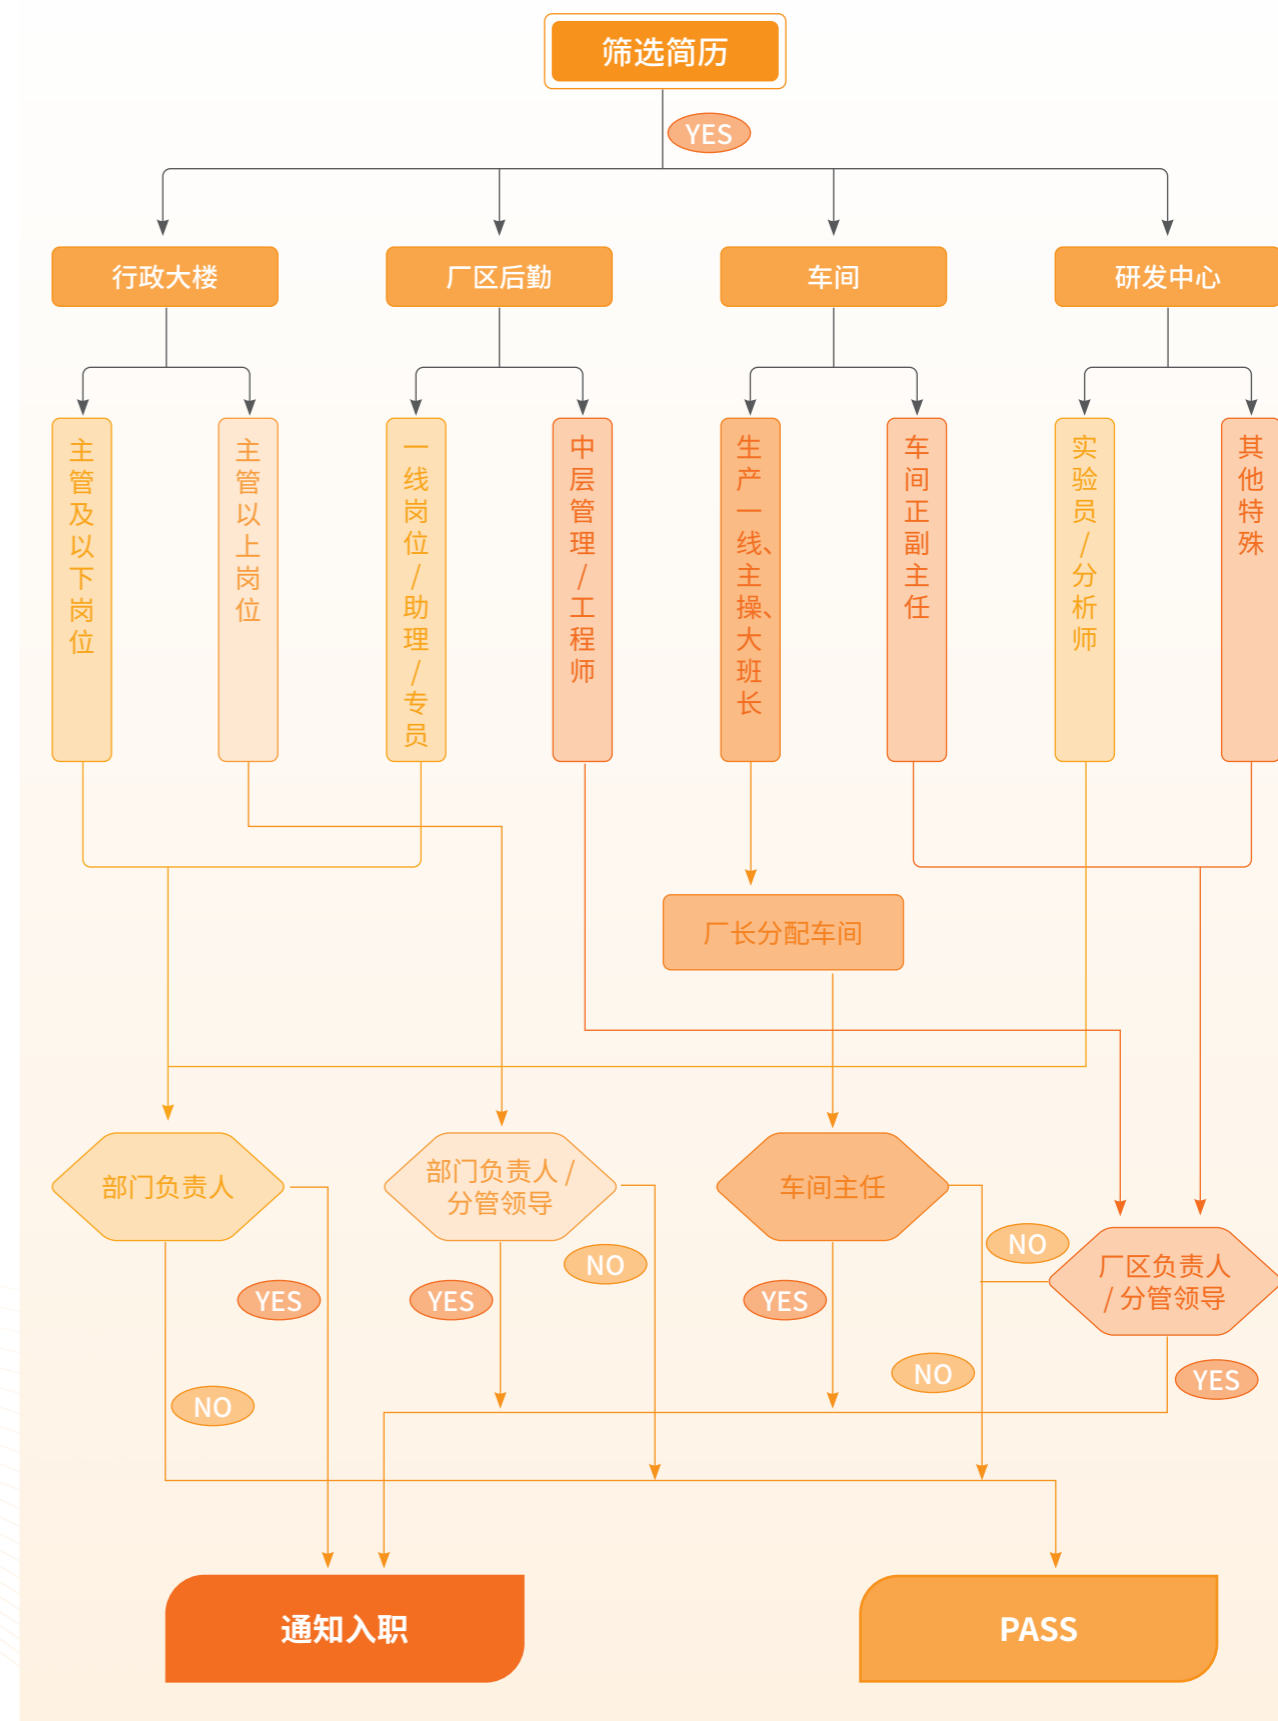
筛选简历

YES

行政大楼

厂区后勤

车间

研发中心

主管及以下岗位

主管以上岗位

一线岗位/助理/专员

中层管理/工程师

生产一线、主操、大班长

车间正副主任

实验员/分析师

其他特殊

厂长分配车间

部门负责人

部门负责人/分管领导

车间主任

厂区负责人/分管领导

NO

YES

YES

NO

YES

NO

NO

YES

通知入职

PASS